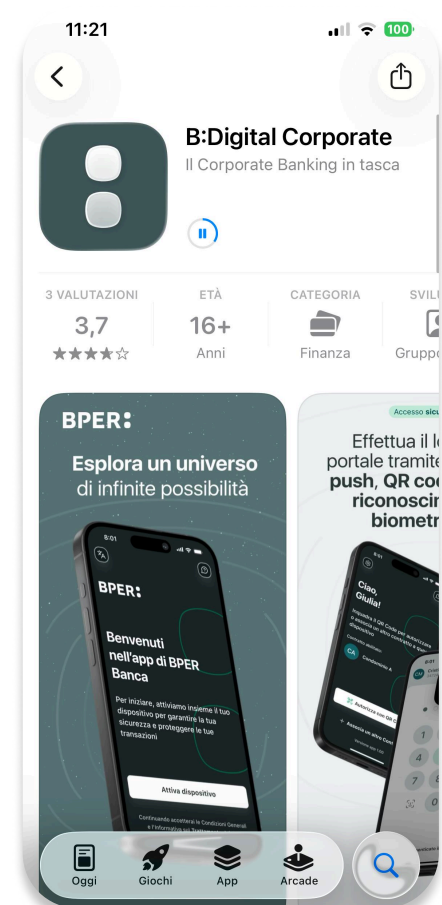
11:21

100

B:Digital Corporate

Il Corporate Banking in tasca

3 VALUTAZIONI

3,7

★★★★☆

ETÀ

16+

Anni

CATEGORIA

Finanza

SVILU

Grupp

BPER:

Esplora un universo di infinite possibilità

8:01

BPER:

Benvenuti nell'app di BPER Banca

Per iniziare, attiviamo insieme il tuo dispositivo per garantire la tua sicurezza e proteggere le tue transazioni

Attiva dispositivo

Continuando accetterai le Condizioni Generali e l'Informativa sul Trattamento

Accesso sicu

Effettua il lo portale tramite push, QR cod riconoscim biometr

Ciao, Giulia!

Oggi

Giochi

App

Arcade